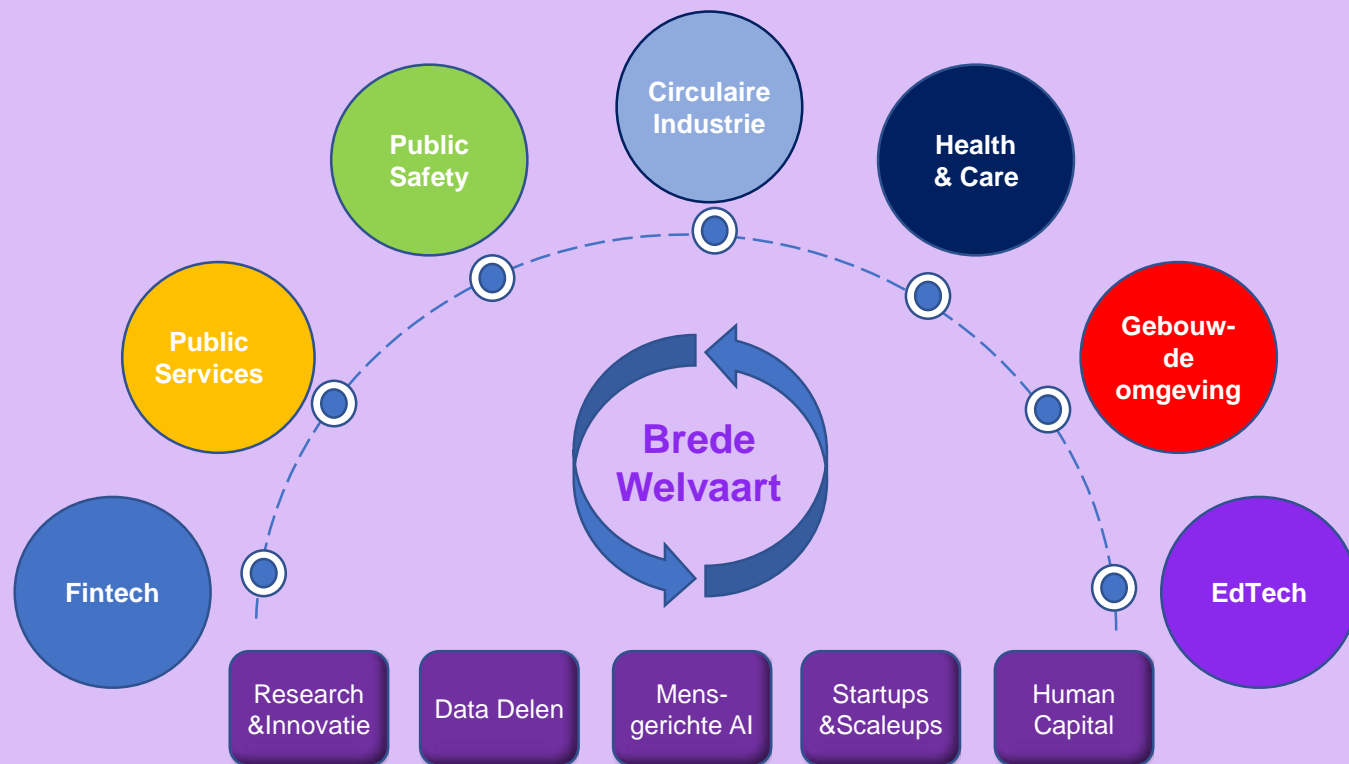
Circulaire Industrie

Public Safety

Health & Care

Public Services

Gebouw-de omgeving

Brede Welvaart

Fintech

EdTech

Research &Innovatie

Data Delen

Mens-gerichte AI

Startups &Scaleups

Human Capital